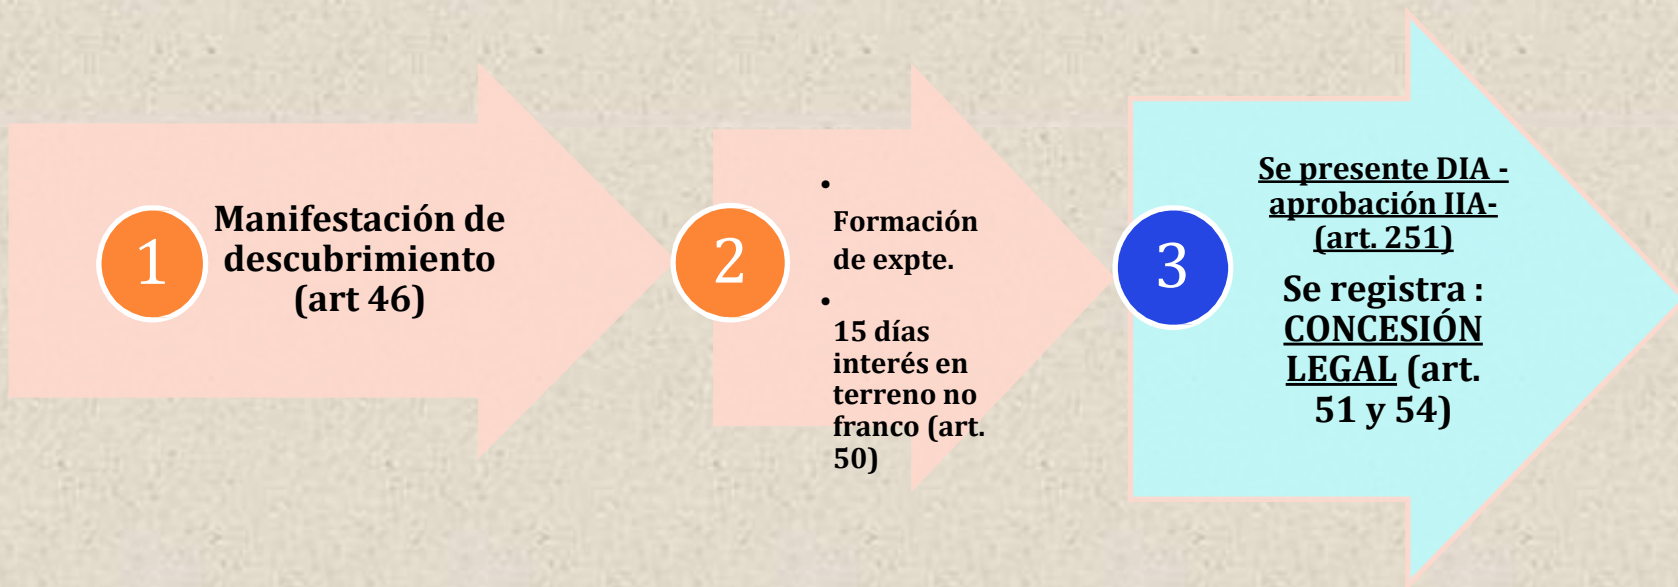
1

Manifestación de descubrimiento (art 46)

2

- Formación de expte.
- 15 días interés en terreno no franco (art. 50)

3

Se presente DIA - aprobación IIA- (art. 251)

Se registra : CONCESIÓN LEGAL (art. 51 y 54)